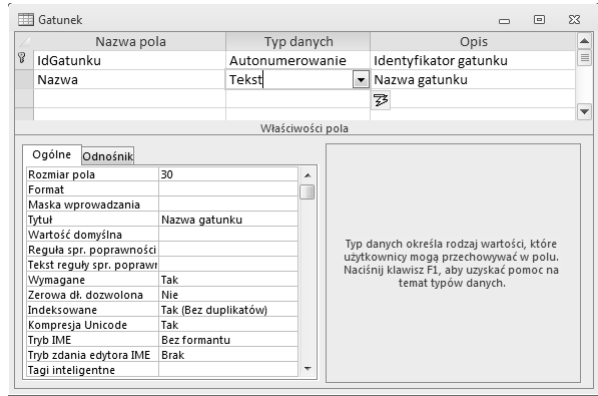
Gatunek

| Nazwa pola | Typ danych | Opis |
|---|---|---|
| IdGatunku | Autonumerowanie | Identyfikator gatunku |
| Nazwa | Tekst | Nazwa gatunku |

Właściwości pola

Ogólne | Odnośnik

| | |
|---|---|
| Rozmiar pola | 30 |
| Format | |
| Maska wprowadzania | |
| Tytuł | Nazwa gatunku |
| Wartość domyślna | |
| Reguła spr. poprawności | |
| Tekst reguły spr. poprawn | |
| Wymagane | Tak |
| Zerowa dł. dozwolona | Nie |
| Indeksowane | Tak (Bez duplikatów) |
| Kompresja Unicode | Tak |
| Tryb IME | Bez formantu |
| Tryb zdania edytora IME | Brak |
| Tagi inteligentne | |

Typ danych określa rodzaj wartości, które użytkownicy mogą przechowywać w polu. Naciśnij klawisz F1, aby uzyskać pomoc na temat typów danych.